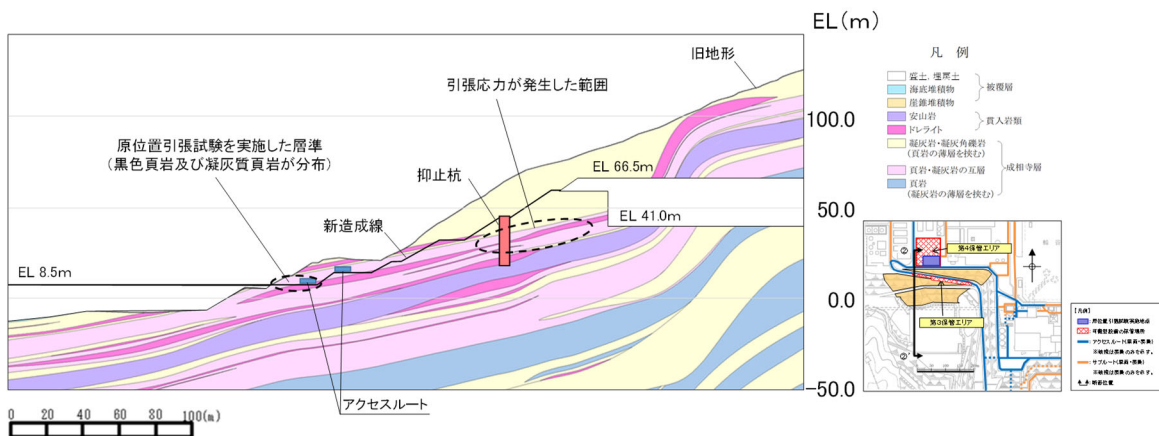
EL（m）

旧地形

引張応力が発生した範囲

100.0

原位置引張試験を実施した層準
（黒色頁岩及び凝灰質頁岩が分布）

EL 66.5m

抑止杭

50.0

EL 41.0m

新造成線

EL 8.5m

0.0

アクセスルート

-50.0

0 20 40 60 80 100(m)

凡 例

盛土，埋戻土
海底堆積物
崖錐堆積物
被覆層

安山岩
ドレライト
貫入岩類

凝灰岩・凝灰角礫岩
(頁岩の薄層を挟む)
頁岩・凝灰岩の互層
頁岩
(凝灰岩の薄層を挟む)
成相寺層

第4保管エリア

第3保管エリア

②

②'

[凡例]
原位置引張試験実施地点
可搬型設備の保管場所
アクセスルート(東側・西側)
※破線は想定のみを示す。
サブルート(東側・西側)
※破線は想定のみを示す。
断面位置